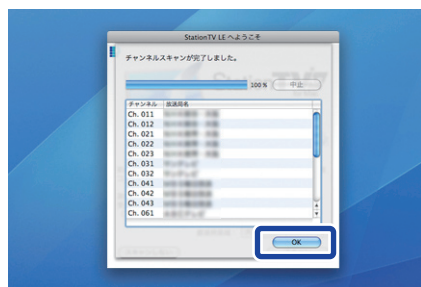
StationTV LE へようこそ

チャンネルスキャンが完了しました。

100 % 中止

| チャンネル | 放送局名 |
|---|---|
| Ch. 011 | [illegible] |
| Ch. 012 | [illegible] |
| Ch. 021 | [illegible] |
| Ch. 022 | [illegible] |
| Ch. 023 | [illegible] |
| Ch. 031 | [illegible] |
| Ch. 032 | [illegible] |
| Ch. 041 | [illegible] |
| Ch. 042 | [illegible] |
| Ch. 043 | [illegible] |
| Ch. 061 | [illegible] |

OK